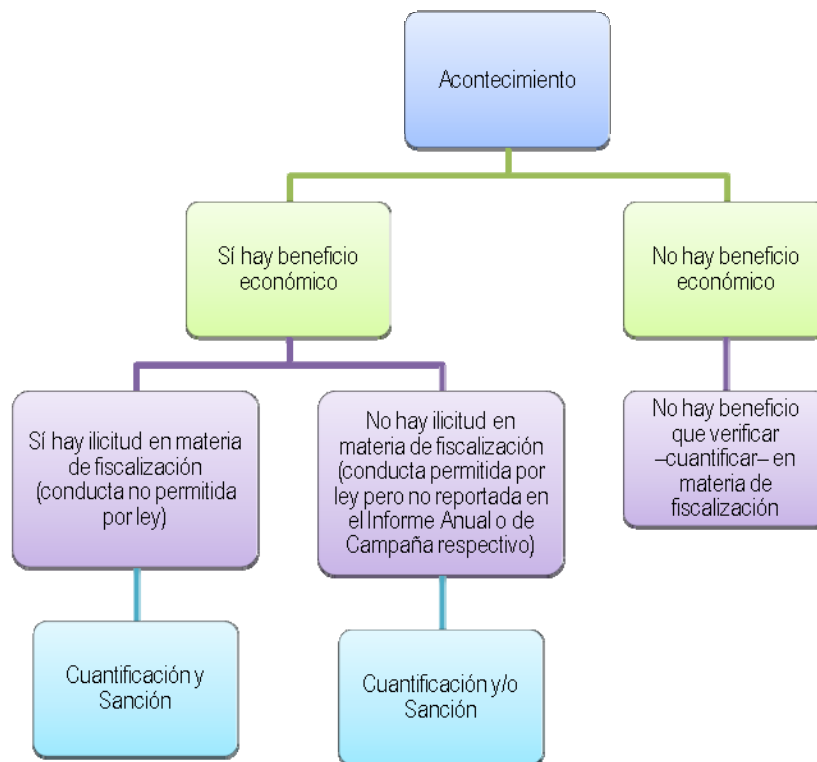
Acontecimiento

Sí hay beneficio económico

No hay beneficio económico

Sí hay ilicitud en materia de fiscalización (conducta no permitida por ley)

No hay ilicitud en materia de fiscalización (conducta permitida por ley pero no reportada en el Informe Anual o de Campaña respectivo)

No hay beneficio que verificar –cuantificar– en materia de fiscalización

Cuantificación y Sanción

Cuantificación y/o Sanción